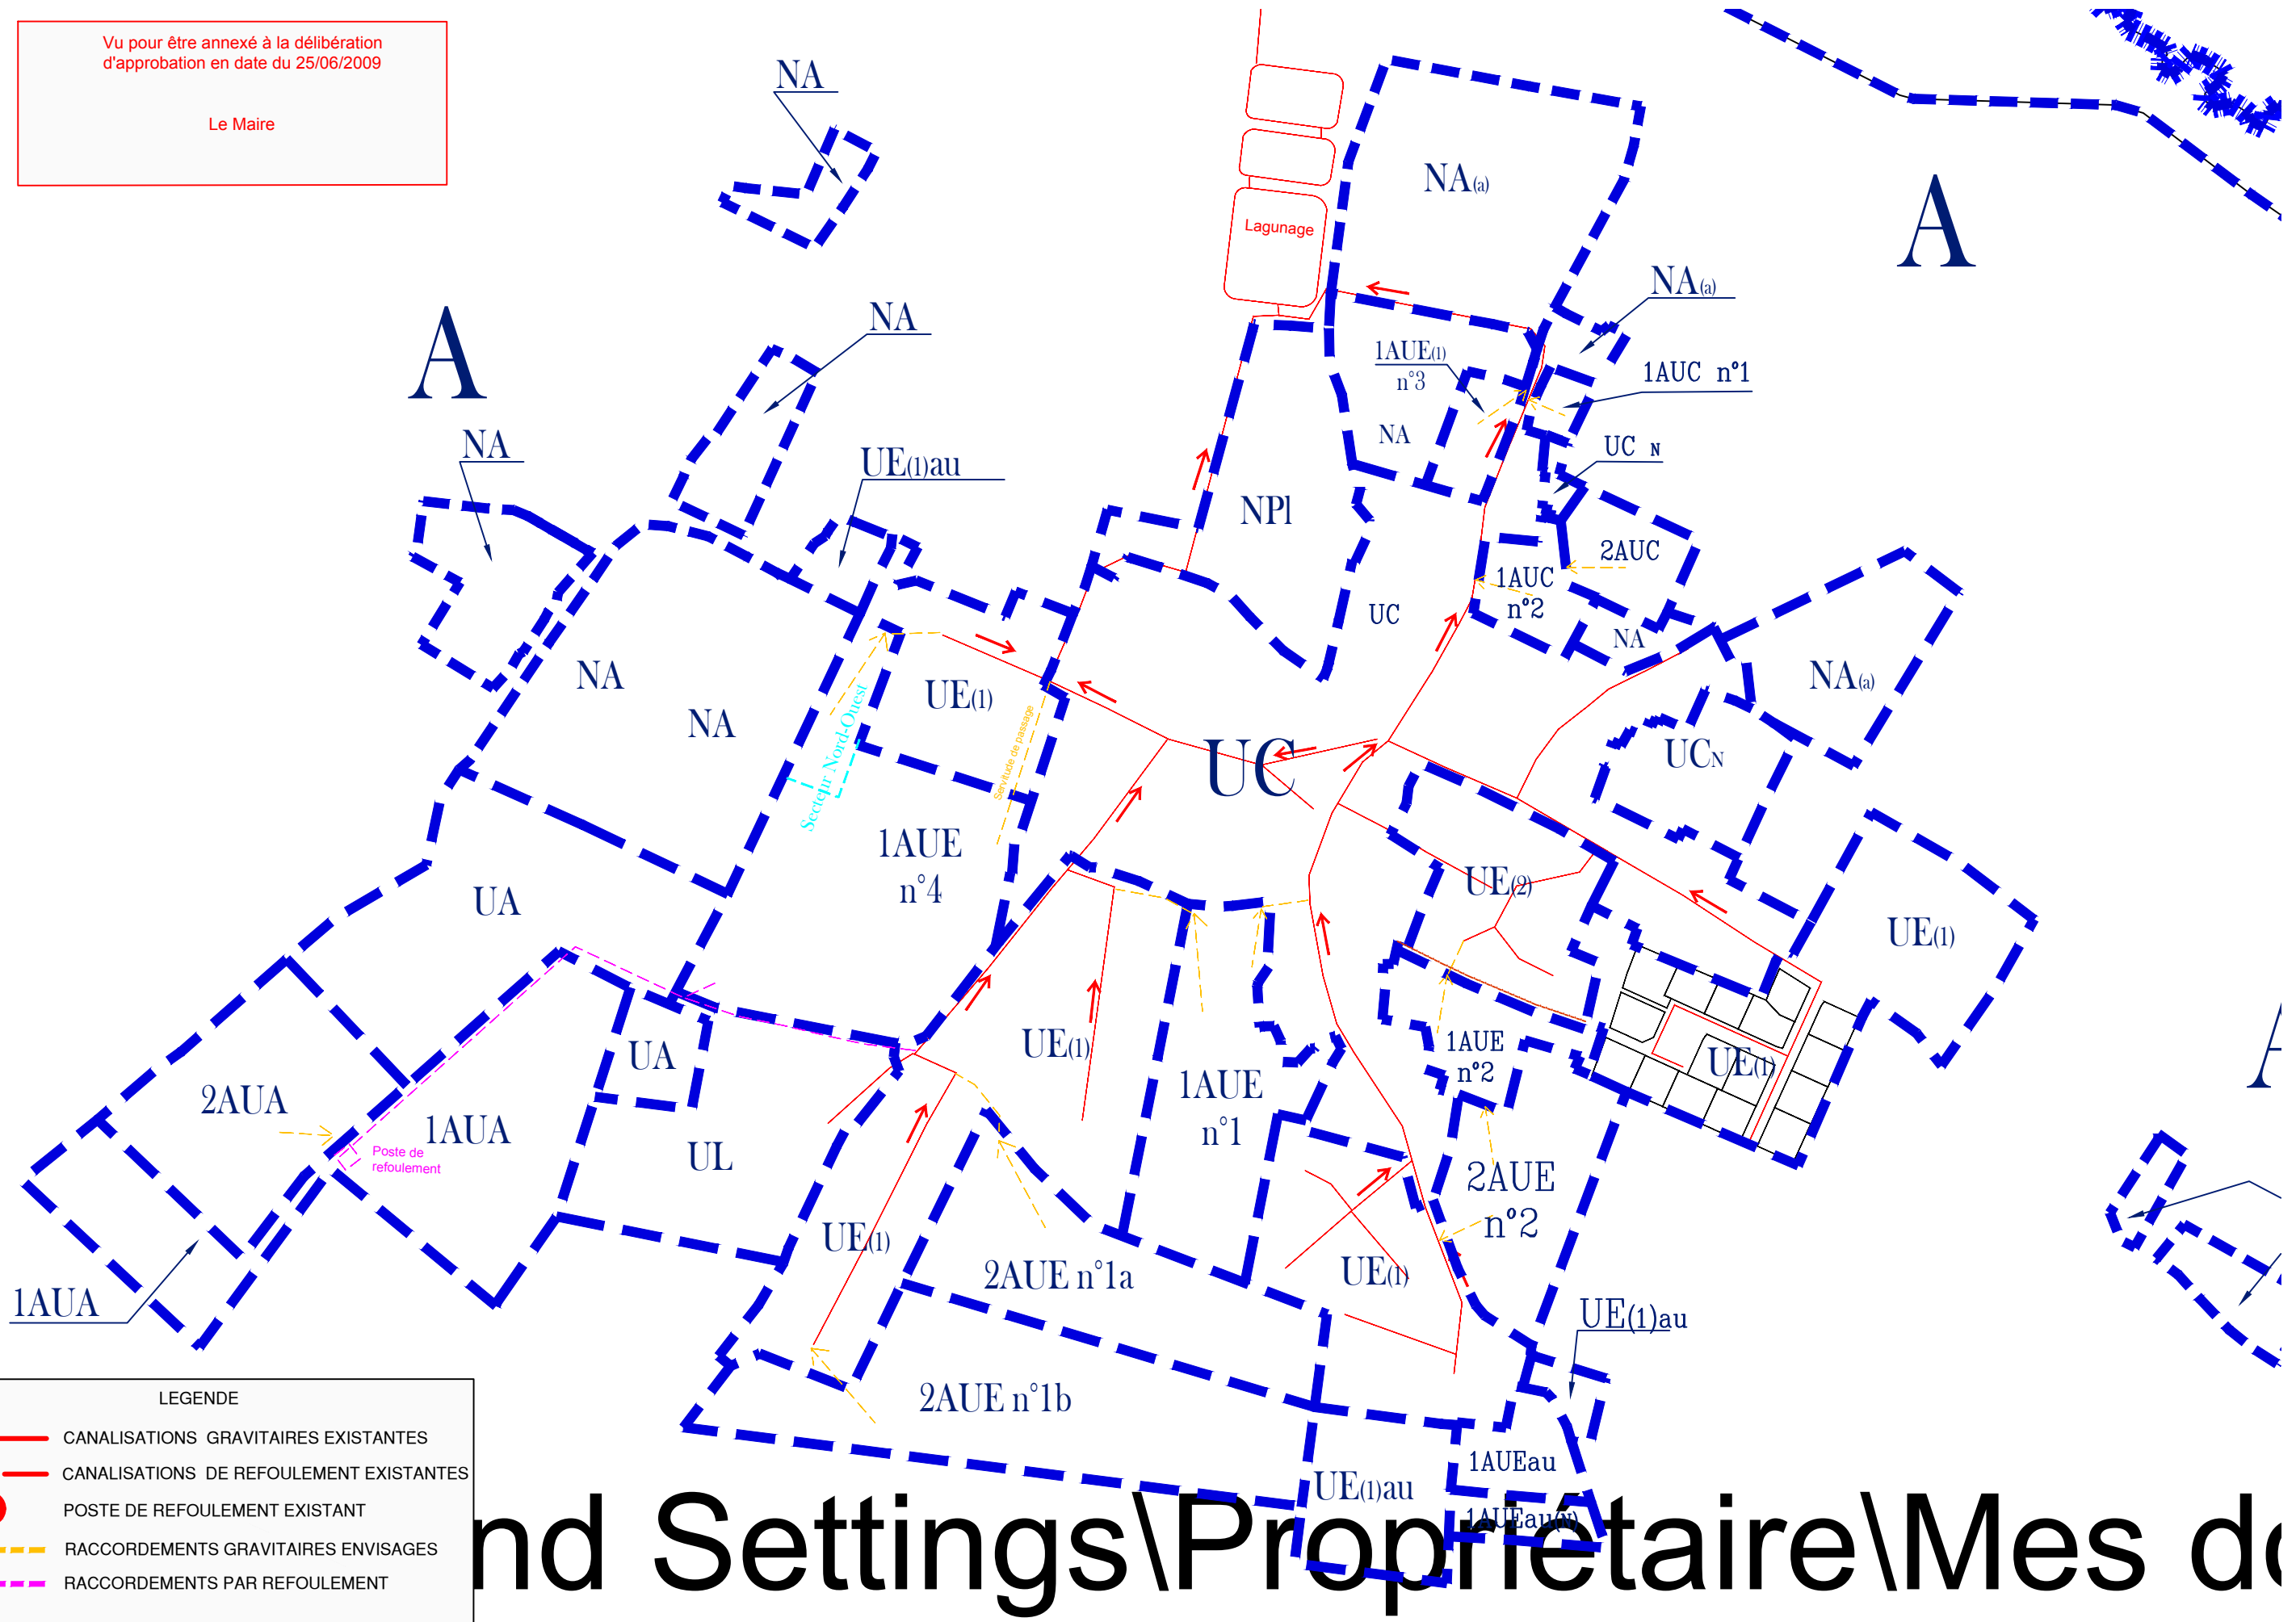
Vu pour être annexé à la délibération d'approbation en date du 25/06/2009

Le Maire

NA

NA(a)

A

Lagunage

NA(a)

NA

A

1AUE(1) n°3

1AUC n°1

NA

NA

UC N

UE(1)au

NPl

2AUC

1AUC n°2

UC

NA

NA

NA(a)

NA

UE(1)

Secteur Nord-Ouest

Servitude de passage

UC

UCN

1AUE n°4

UE(2)

UA

UE(1)

UE(1)

1AUE n°2

UE(1)

UA

1AUE n°1

2AUA

1AUA

Poste de refoulement

UL

2AUE n°2

UE(1)

2AUE n°1a

UE(1)

1AUA

UE(1)au

2AUE n°1b

1AUEau

UE(1)au

1AUEau(1)

LEGENDE

CANALISATIONS GRAVITAIRES EXISTANTES

CANALISATIONS DE REFOULEMENT EXISTANTES

POSTE DE REFOULEMENT EXISTANT

RACCORDEMENTS GRAVITAIRES ENVISAGES

RACCORDEMENTS PAR REFOULEMENT

nd Settings\Propriétaire\Mes d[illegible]